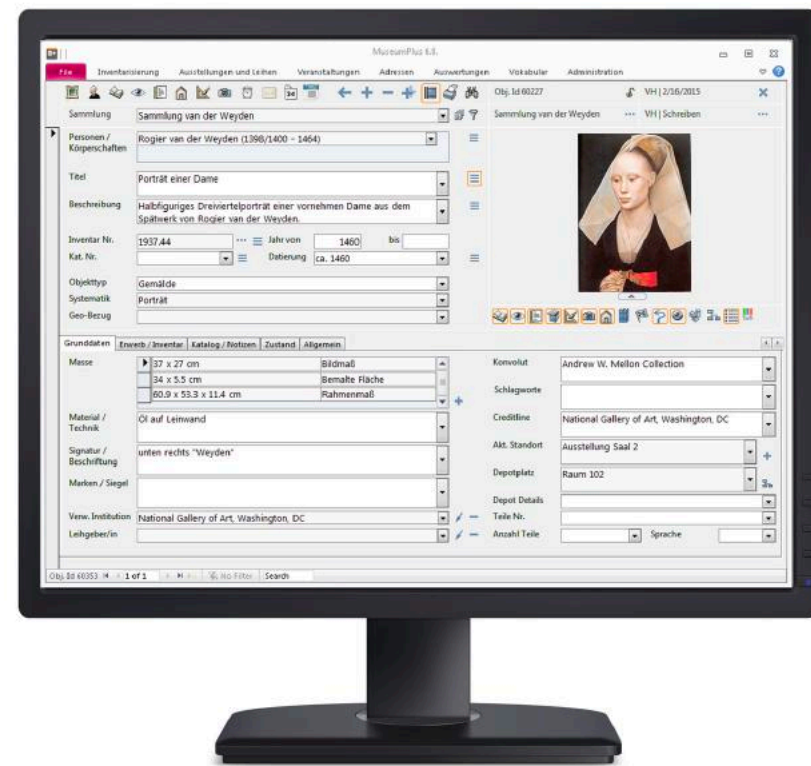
MuseumPlus 6.0.

File Inventarisierung Ausstellungen und Leihen Veranstaltungen Adressen Auswertungen Vokabular Administration

Obj. Id 60227 VH | 2/16/2015
Sammlung van der Weyden ··· VH | Schreiben ···

Sammlung Sammlung van der Weyden

Personen / Körperschaften Rogier van der Weyden (1398/1400 - 1464)

Titel Porträt einer Dame

Beschreibung Halbfiguriges Dreiviertelporträt einer vornehmen Dame aus dem Spätwerk von Rogier van der Weyden.

Inventar Nr. 1937.44 Jahr von 1460 bis
Kat. Nr. Datierung ca. 1460

Objekttyp Gemälde
Systematik Porträt
Geo-Bezug

Grunddaten Erwerb / Inventar Katalog / Notizen Zustand Allgemein

Masse
| | |
|---|---|
| 37 x 27 cm | Bildmaß |
| 34 x 5.5 cm | Bemalte Fläche |
| 60.9 x 53.3 x 11.4 cm | Rahmenmaß |

Material / Technik Öl auf Leinwand

Signatur / Beschriftung unten rechts "Weyden"

Marken / Siegel

Verw. Institution National Gallery of Art, Washington, DC
Leihgeber/in

Konvolut Andrew W. Mellon Collection
Schlagworte
Creditline National Gallery of Art, Washington, DC
Akt. Standort Ausstellung Saal 2
Depotplatz Raum 102
Depot Details
Teile Nr.
Anzahl Teile Sprache

Obj. Id 60353 1 of 1 No Filter Search